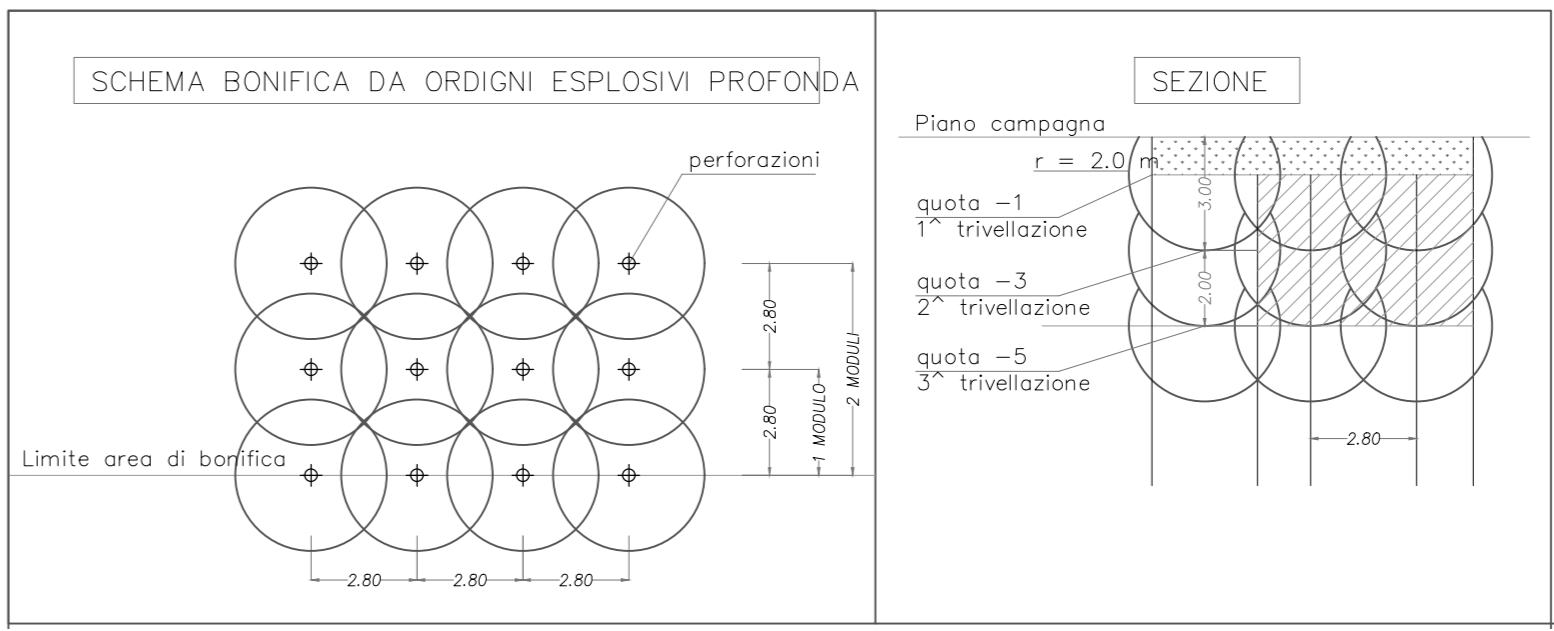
SCHEMA BONIFICA DA ORDIGNI ESPLOSIVI PROFONDA

perforazioni

2.80

2.80

1 MODULO

2 MODULI

Limite area di bonifica

2.80 2.80 2.80

SEZIONE

Piano campagna

r = 2.0 m

3.00

2.00

quota −1
1^ trivellazione

quota −3
2^ trivellazione

quota −5
3^ trivellazione

2.80